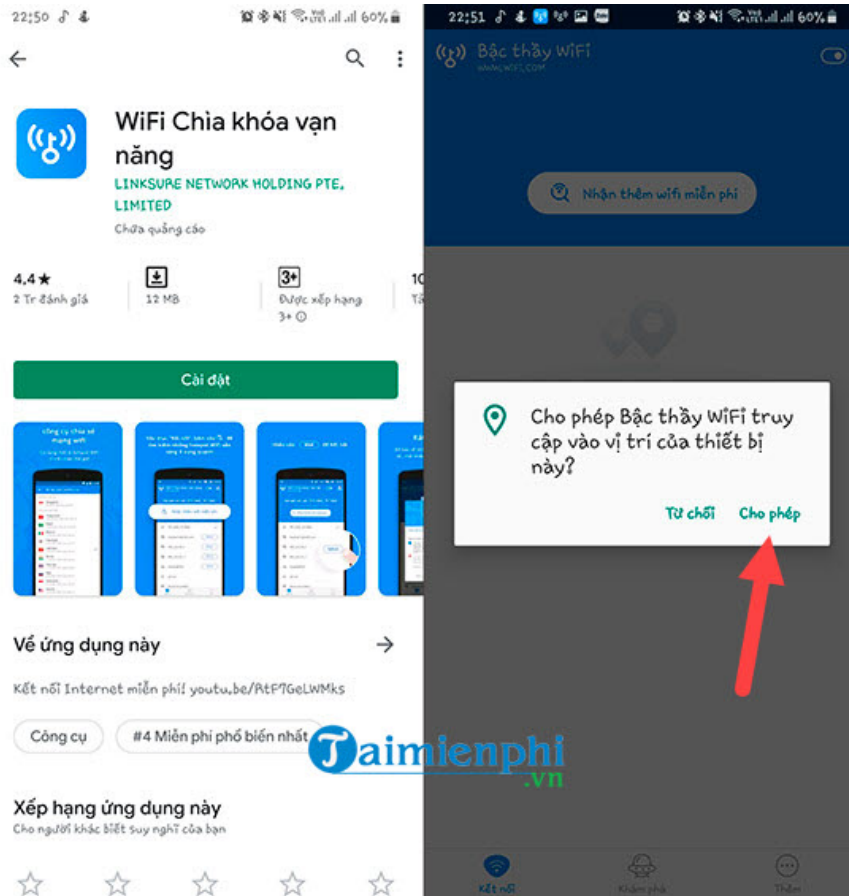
22:50 60%

WiFi Chìa khóa vạn năng
LINKSURE NETWORK HOLDING PTE. LIMITED
Chứa quảng cáo

4,4★
2 Tr đánh giá

12 MB

3+
Được xếp hạng 3+

10
Tả

Cài đặt

Về ứng dụng này

Kết nối Internet miễn phí youtu.be/RtF7GeLWMks

Công cụ
#4 Miễn phí phổ biến nhất

Xếp hạng ứng dụng này
Cho người khác biết suy nghĩ của bạn

22:51 60%

Bậc thầy WiFi
WWW.WIFI.COM

Nhận thêm wifi miễn phí

Cho phép Bậc thầy WiFi truy cập vào vị trí của thiết bị này?

Từ chối
Cho phép

Kết nối
Khám phá
Thêm

Taimienphi.vn